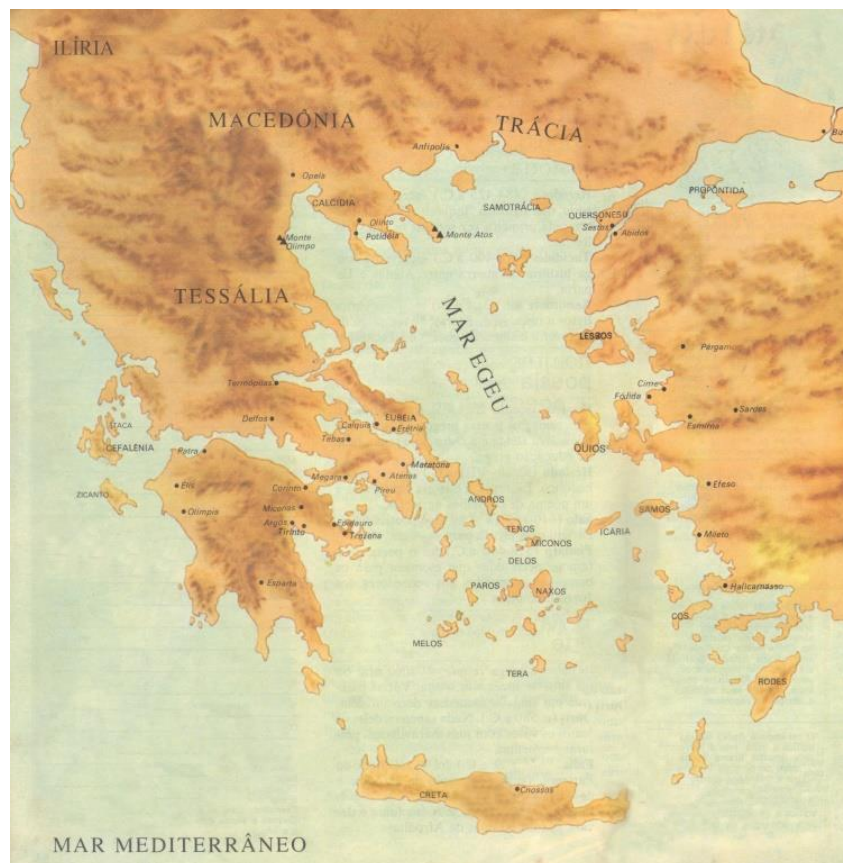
ILÍRIA

MACEDÔNIA

TRÁCIA

Anfípolis

Opelo

CALCÍDIA

Olinto

Potidéia

Monte Olimpo

Monte Atos

SAMOTRÁCIA

QUERSONESO

Sestos

Abidos

PROPÔNTIDA

TESSÁLIA

MAR EGEU

LESBOS

Pérgamo

Termópilas

Delfos

EUBÉIA

Cálquis

Erétria

Tebas

Cime

Fócida

Esmirna

Sardes

ÍTACA

CEFALÊNIA

Patra

Maratona

Megara

Atenas

Pireu

QUIOS

ZACINTO

Élis

Olímpia

Corinto

Micenas

Argos

Tirinto

Epidauro

Trezena

ANDROS

TENOS

MICONOS

DELOS

SAMOS

ICÁRIA

Éfeso

Mileto

Esparta

PAROS

NAXOS

Halicarnasso

COS

MELOS

TERA

RODES

CRETA

Cnossos

MAR MEDITERRÂNEO